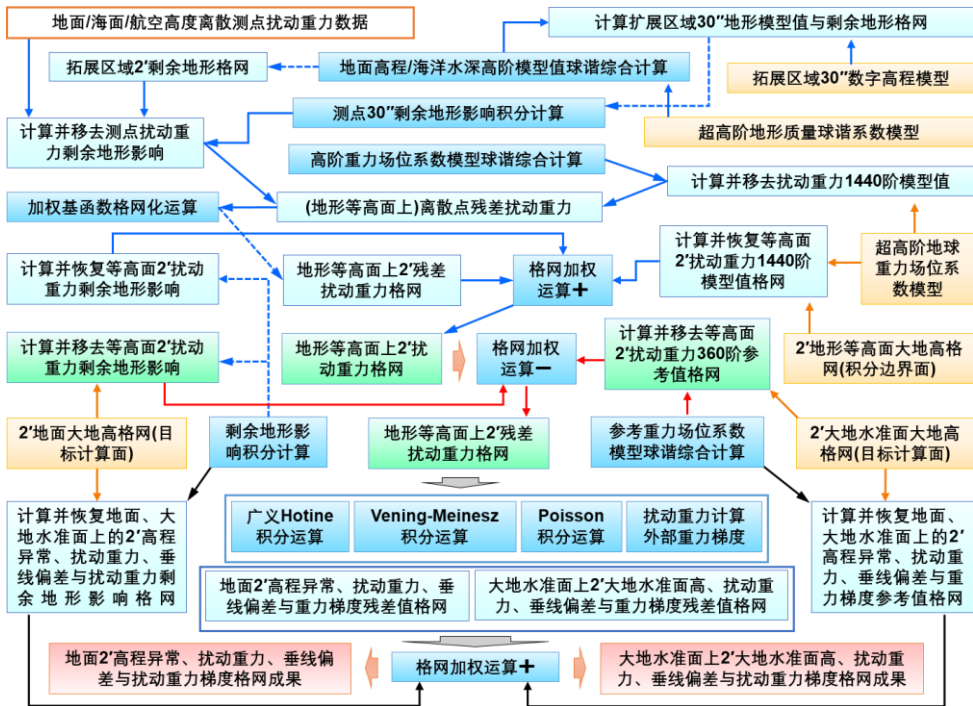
地面/海面/航空高度离散测点扰动重力数据

计算扩展区域30″地形模型值与剩余地形格网

拓展区域2′剩余地形格网

地面高程/海洋水深高阶模型值球谐综合计算

拓展区域30″数字高程模型

计算并移去测点扰动重力剩余地形影响

测点30″剩余地形影响积分计算

超高阶地形质量球谐系数模型

高阶重力场位系数模型球谐综合计算

计算并移去扰动重力1440阶模型值

加权基函数格网化运算

(地形等高面上)离散点残差扰动重力

计算并恢复等高面2′扰动重力1440阶模型值格网

超高阶地球重力场位系数模型

计算并恢复等高面2′扰动重力剩余地形影响

地形等高面上2′残差扰动重力格网

格网加权运算＋

计算并移去等高面2′扰动重力剩余地形影响

地形等高面上2′扰动重力格网

格网加权运算－

计算并移去等高面2′扰动重力360阶参考值格网

2′地形等高面大地高格网(积分边界面)

2′地面大地高格网(目标计算面)

剩余地形影响积分计算

地形等高面上2′残差扰动重力格网

参考重力场位系数模型球谐综合计算

2′大地水准面大地高格网(目标计算面)

计算并恢复地面、大地水准面上的2′高程异常、扰动重力、垂线偏差与扰动重力剩余地形影响格网

广义Hotine积分运算

Vening-Meinesz积分运算

Poisson积分运算

扰动重力计算外部重力梯度

计算并恢复地面、大地水准面上的2′高程异常、扰动重力、垂线偏差与重力梯度参考值格网

地面2′高程异常、扰动重力、垂线偏差与重力梯度残差值格网

大地水准面上2′大地水准面高、扰动重力、垂线偏差与重力梯度残差值格网

地面2′高程异常、扰动重力、垂线偏差与扰动重力梯度格网成果

格网加权运算＋

大地水准面上2′大地水准面高、扰动重力、垂线偏差与扰动重力梯度格网成果